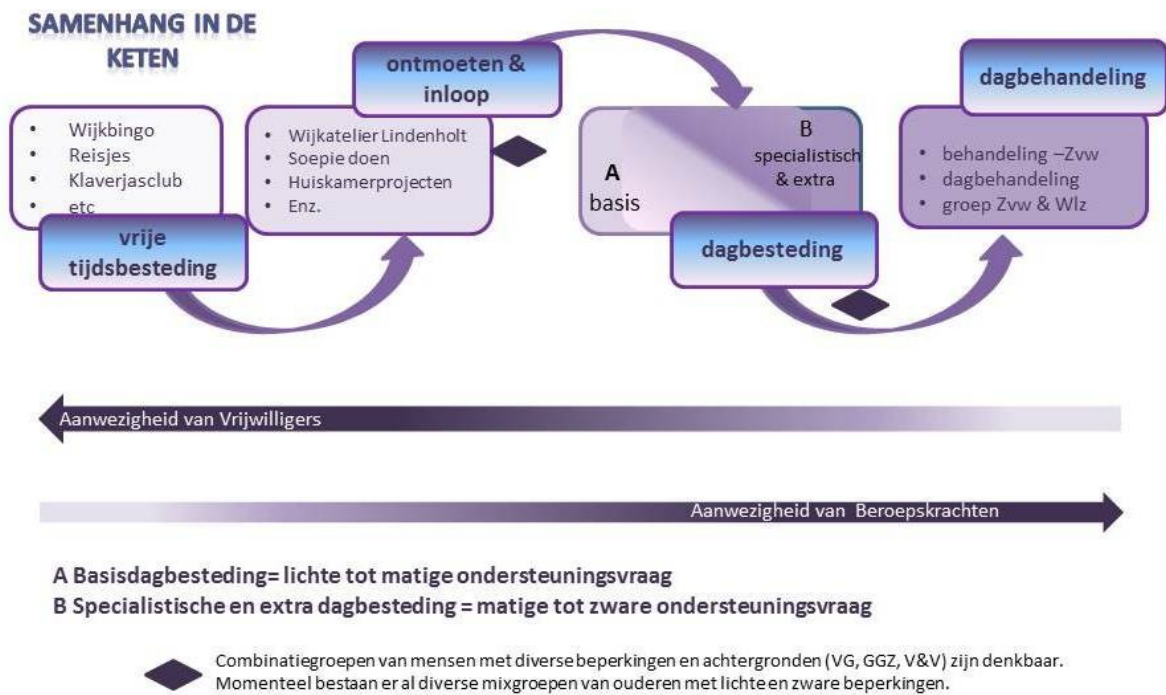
SAMENHANG IN DE KETEN

- Wijkbingo
- Reisjes
- Klaverjasclub
- etc

vrije tijdsbesteding

ontmoeten & inloop

- Wijkatelier Lindenholt
- Soepie doen
- Huiskamerprojecten
- Enz.

A basis

B specialistisch & extra

dagbesteding

dagbehandeling

- behandeling –Zvw
- dagbehandeling
- groep Zvw & Wlz

Aanwezigheid van Vrijwilligers

Aanwezigheid van Beroepskrachten

A Basisdagbesteding= lichte tot matige ondersteuningsvraag
B Specialistische en extra dagbesteding = matige tot zware ondersteuningsvraag

Combinatiegroepen van mensen met diverse beperkingen en achtergronden (VG, GGZ, V&V) zijn denkbaar. Momenteel bestaan er al diverse mixgroepen van ouderen met lichte en zware beperkingen.